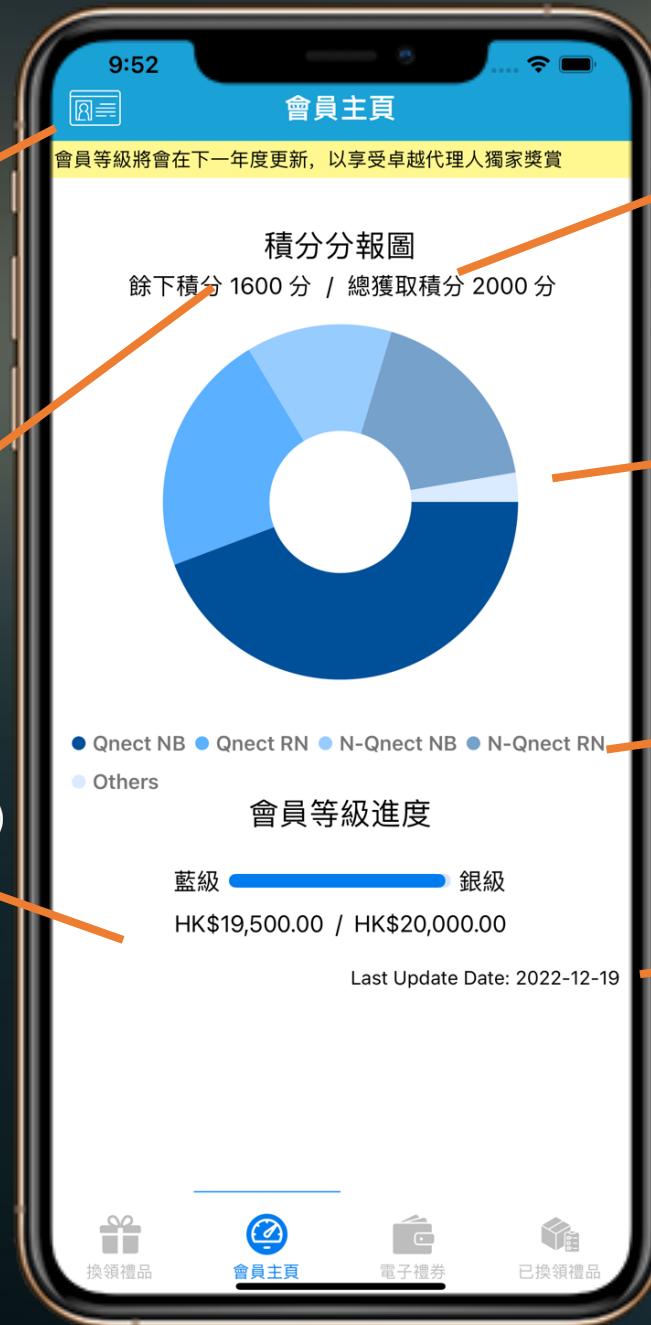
9:52

會員主頁

會員等級將會在下一年度更新，以享受卓越代理人獨家獎賞

積分分報圖

餘下積分 1600 分 / 總獲取積分 2000 分

Qnect NB  Qnect RN  N-Qnect NB  N-Qnect RN  Others

會員等級進度

藍級 銀級

HK$19,500.00 / HK$20,000.00

Last Update Date: 2022-12-19

換領禮品 會員主頁 電子禮劵 已換領禮品